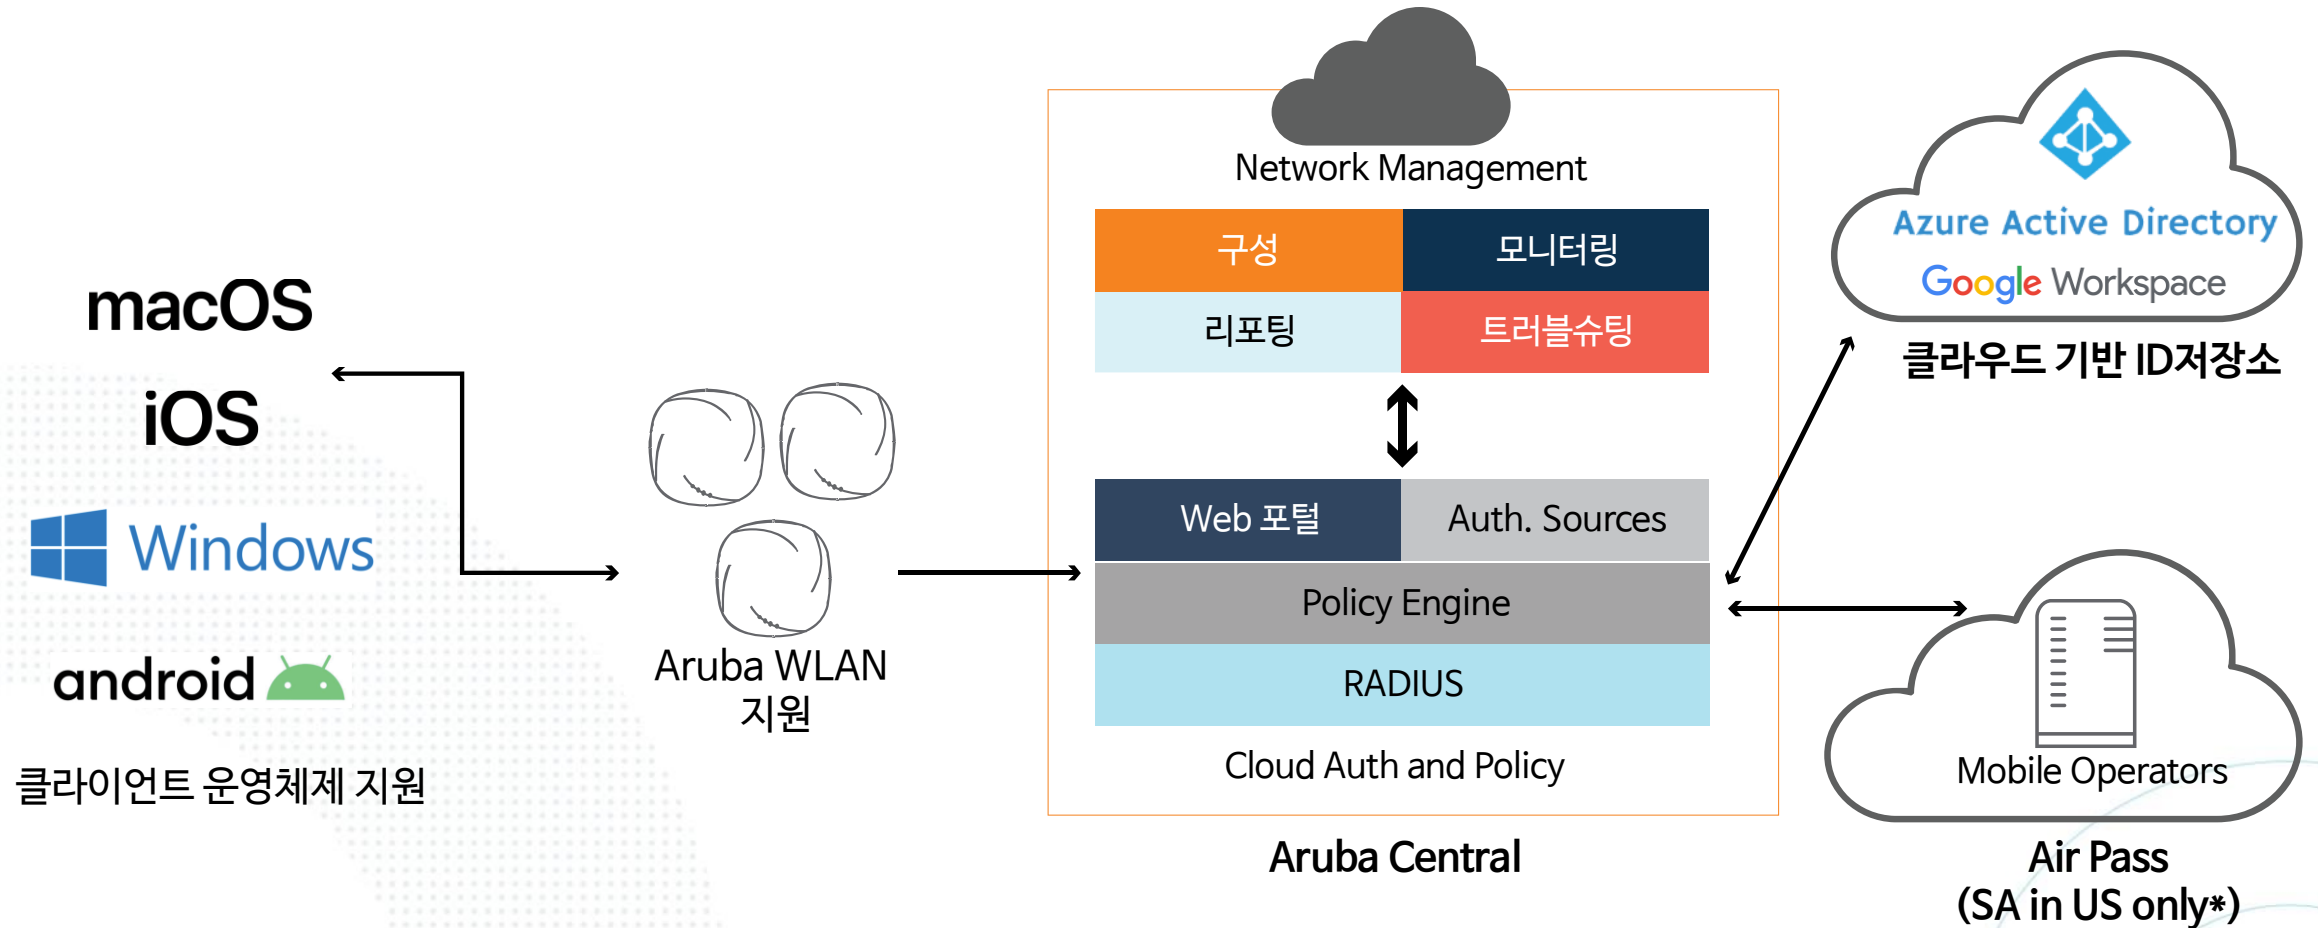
macOS

iOS

Windows

android

클라이언트 운영체제 지원

Aruba WLAN 지원

Network Management

| 구성 | 모니터링 |
|---|---|
| 리포팅 | 트러블슈팅 |

| Web 포털 | Auth. Sources |
|---|---|

Policy Engine

RADIUS

Cloud Auth and Policy

Aruba Central

Azure Active Directory

Google Workspace

클라우드 기반 ID저장소

Mobile Operators

Air Pass
(SA in US only*)